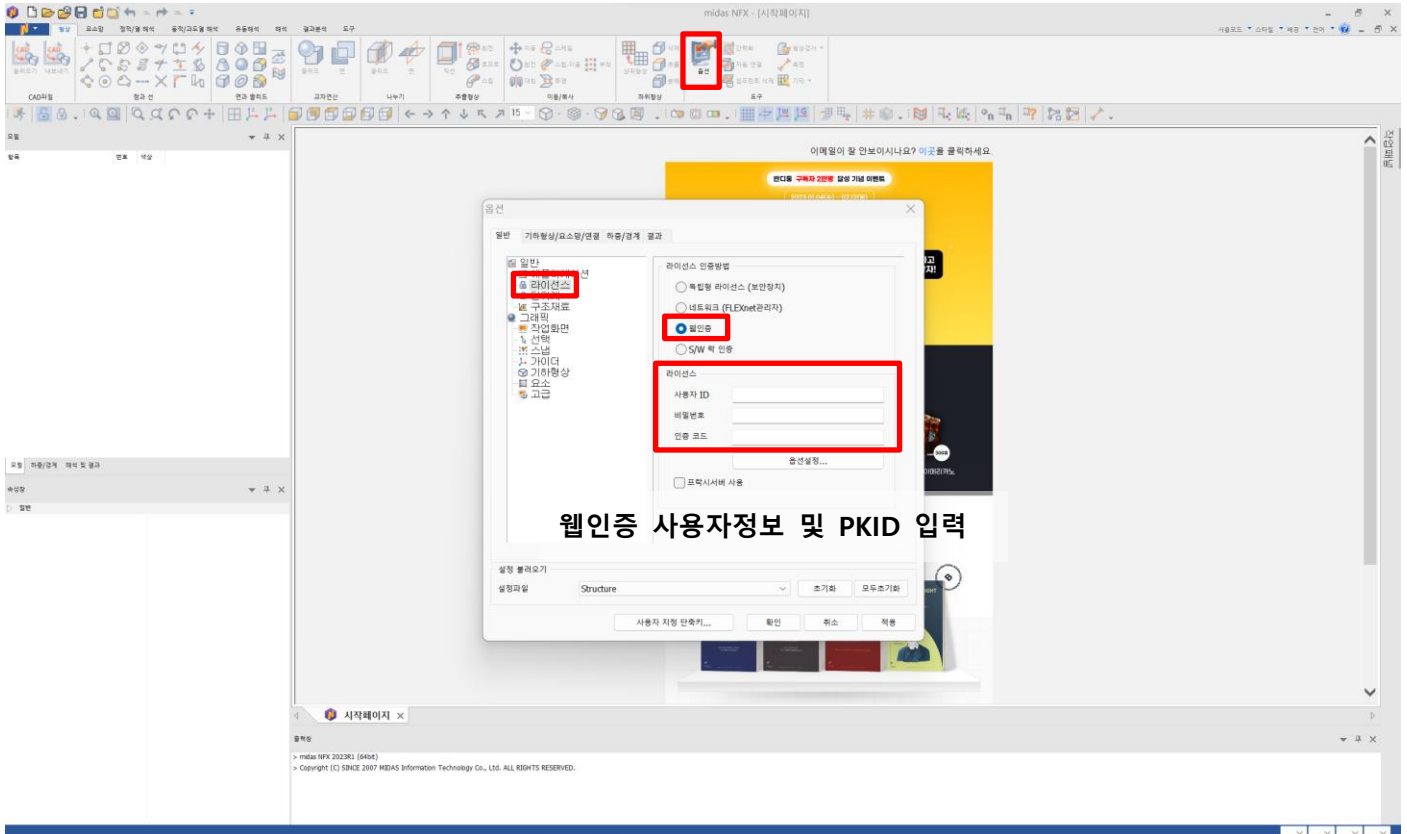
midas NFX - [시작페이지]

형상 요소망 정적/열 해석 동적/과도열 해석 유동해석 해석 결과분석 도구

CAD파일 점과 선 면과 솔리드 교차연산 나누기 추출형상 이동/복사 파워형상 도구

옵션

모델

항목 번호 색상

이메일이 잘 안보이시나요? 이곳을 클릭하세요.

옵션

일반 기하형상/요소망/연결 하중/경계 결과

일반
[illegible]
라이선스
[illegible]
구조재료
그래픽
작업화면
선택
스냅
가이더
기하형상
요소
고급

라이선스 인증방법

독립형 라이선스 (보안장치)

네트워크 (FLEXnet관리자)

웹인증

S/W 락 인증

라이선스

사용자 ID

비밀번호

인증 코드

옵션설정...

프락시서버 사용

웹인증 사용자정보 및 PKID 입력

설정 불러오기

설정파일 Structure 초기화 모두초기화

사용자 지정 단축키... 확인 취소 적용

모델 하중/경계 해석 및 결과

속성창

일반

시작페이지

출력창

> midas NFX 2023R1 (64bit)
> Copyright (C) SINCE 2007 MIDAS Information Technology Co., Ltd. ALL RIGHTS RESERVED.